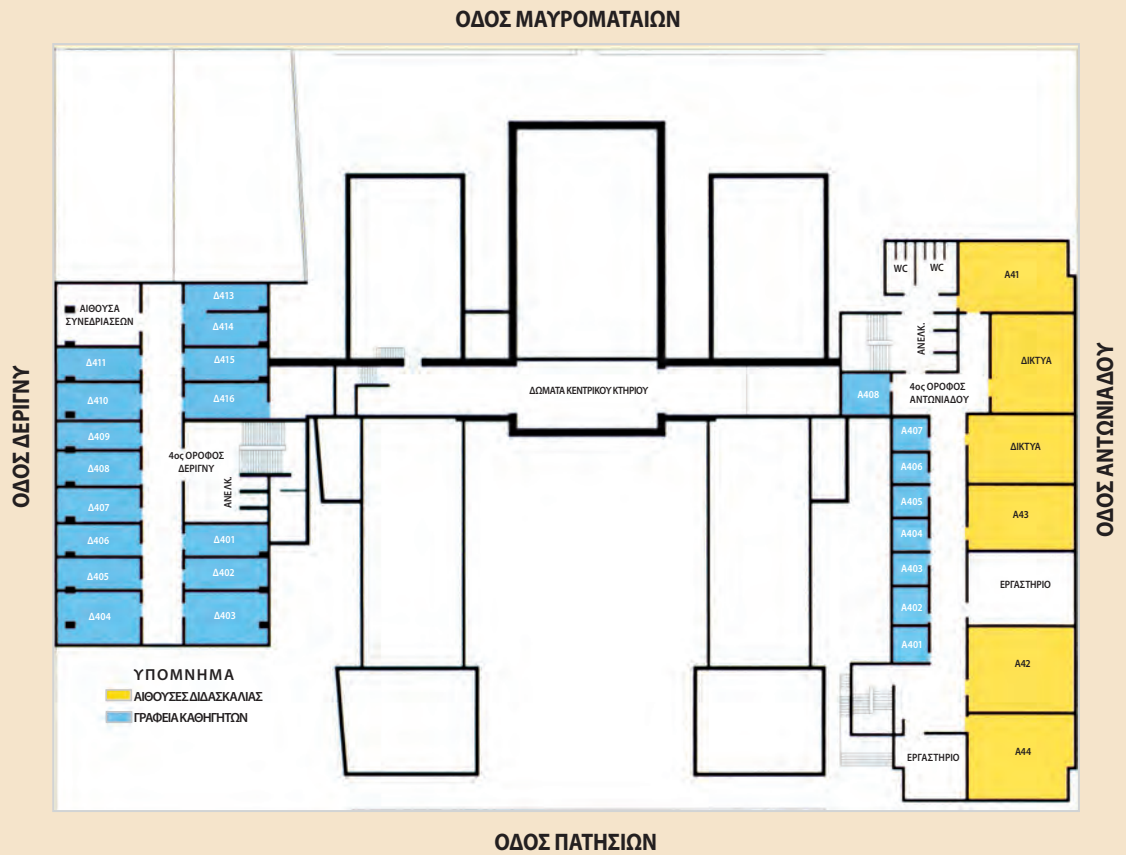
ΟΔΟΣ ΜΑΥΡΟΜΑΤΑΙΩΝ

ΟΔΟΣ ΔΕΡΙΓΝΥ

ΟΔΟΣ ΑΝΤΩΝΙΑΔΟΥ

ΟΔΟΣ ΠΑΤΗΣΙΩΝ

ΑΙΘΟΥΣΑ ΣΥΝΕΔΡΙΑΣΕΩΝ

Δ411
Δ410
Δ409
Δ408
Δ407
Δ406
Δ405
Δ404

Δ413
Δ414
Δ415
Δ416

4ος ΟΡΟΦΟΣ ΔΕΡΙΓΝΥ

ΑΝΕΛΚ.

Δ401
Δ402
Δ403

ΔΩΜΑΤΑ ΚΕΝΤΡΙΚΟΥ ΚΤΗΡΙΟΥ

WC
WC

ΑΝΕΛΚ.

4ος ΟΡΟΦΟΣ ΑΝΤΩΝΙΑΔΟΥ

Α408
Α407
Α406
Α405
Α404
Α403
Α402
Α401

Α41
ΔΙΚΤΥΑ
ΔΙΚΤΥΑ
Α43
ΕΡΓΑΣΤΗΡΙΟ
Α42
ΕΡΓΑΣΤΗΡΙΟ
Α44

ΥΠΟΜΝΗΜΑ
ΑΙΘΟΥΣΕΣ ΔΙΔΑΣΚΑΛΙΑΣ
ΓΡΑΦΕΙΑ ΚΑΘΗΓΗΤΩΝ